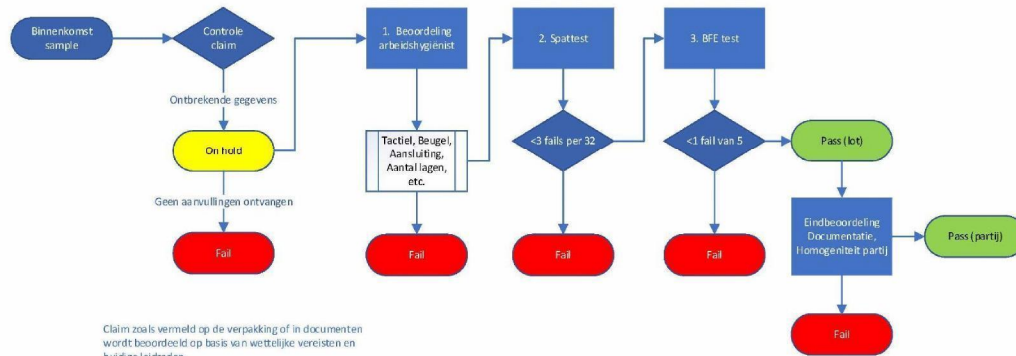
Binnenkomst sample

Controle claim

Ontbrekende gegevens

On hold

Geen aanvullingen ontvangen

Fail

1. Beoordeling arbeidshygiënist

Tactiel, Beugel, Aansluiting, Aantal lagen, etc.

Fail

2. Spattest

<3 fails per 32

Fail

3. BFE test

<1 fail van 5

Fail

Pass (lot)

Eindbeoordeling Documentatie, Homogeniteit partij

Pass (partij)

Fail

Claim zoals vermeld op de verpakking of in documenten wordt beoordeeld op basis van wettelijke vereisten en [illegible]